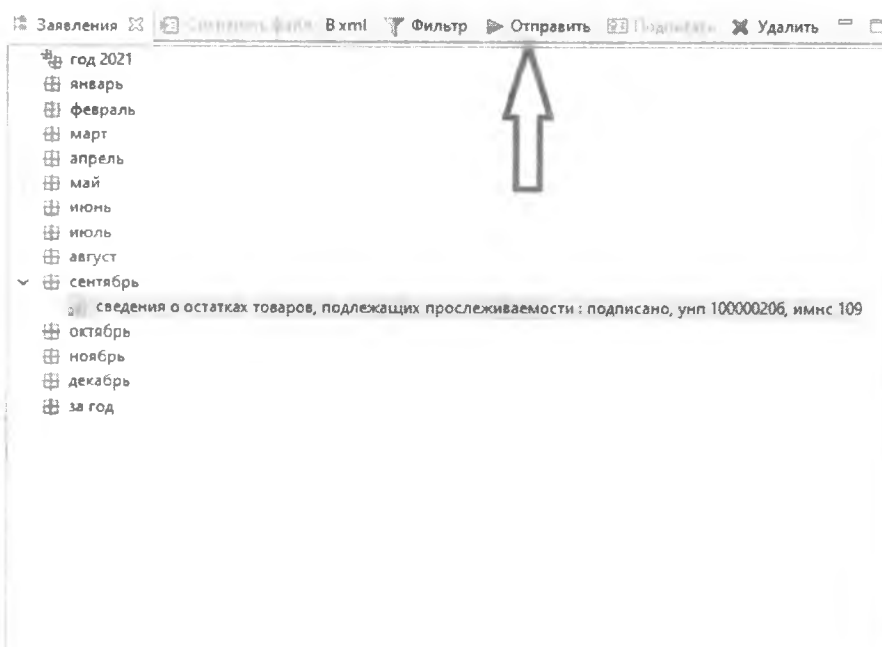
Заявления ☒ Сохранить файл В xml Фильтр Отправить Подписать Удалить

год 2021
январь
февраль
март
апрель
май
июнь
июль
август
сентябрь
сведения о остатках товаров, подлежащих прослеживаемости : подписано, унп 100000206, имнс 109
октябрь
ноябрь
декабрь
за год